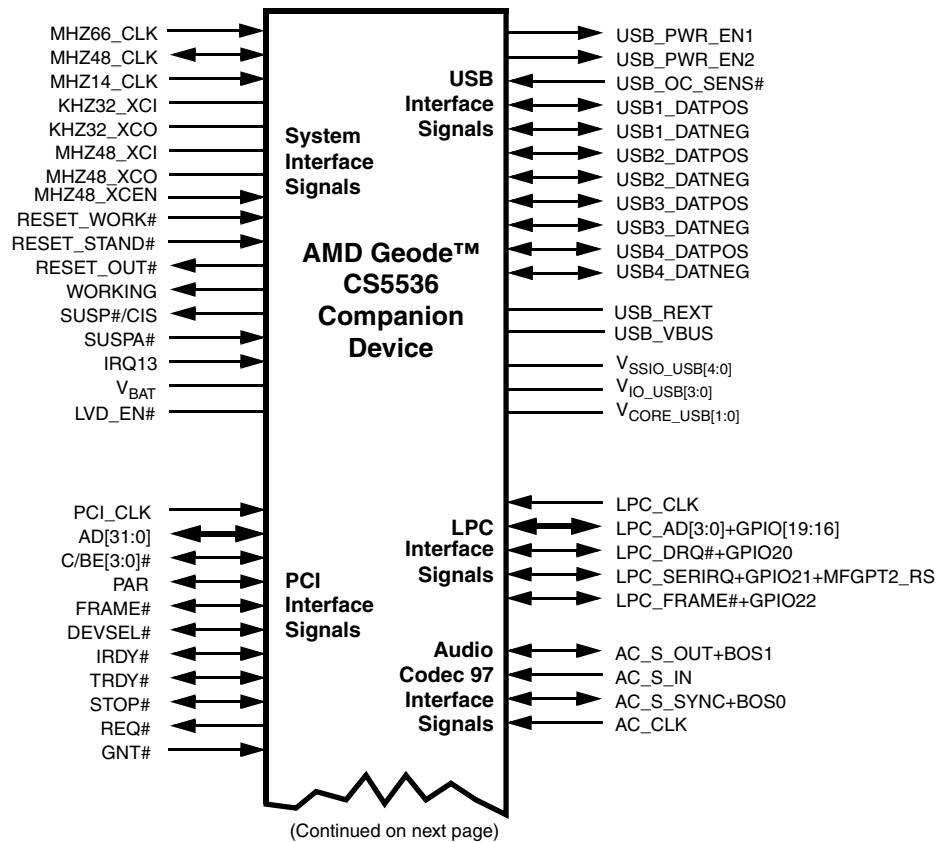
MHZ66_CLK
MHZ48_CLK
MHZ14_CLK
KHZ32_XCI
KHZ32_XCO
MHZ48_XCI
MHZ48_XCO
MHZ48_XCEN
RESET_WORK#
RESET_STAND#
RESET_OUT#
WORKING
SUSP#/CIS
SUSPA#
IRQ13
$V_{BAT}$
LVD_EN#

System Interface Signals

USB Interface Signals

USB_PWR_EN1
USB_PWR_EN2
USB_OC_SENS#
USB1_DATPOS
USB1_DATNEG
USB2_DATPOS
USB2_DATNEG
USB3_DATPOS
USB3_DATNEG
USB4_DATPOS
USB4_DATNEG

AMD Geode™ CS5536 Companion Device

USB_REXT
USB_VBUS
$V_{SSIO\_USB[4:0]}$
$V_{IO\_USB[3:0]}$
$V_{CORE\_USB[1:0]}$

PCI_CLK
AD[31:0]
C/BE[3:0]#
PAR
FRAME#
DEVSEL#
IRDY#
TRDY#
STOP#
REQ#
GNT#

PCI Interface Signals

LPC Interface Signals

LPC_CLK
LPC_AD[3:0]+GPIO[19:16]
LPC_DRQ#+GPIO20
LPC_SERIRQ+GPIO21+MFGPT2_RS
LPC_FRAME#+GPIO22

Audio Codec 97 Interface Signals

AC_S_OUT+BOS1
AC_S_IN
AC_S_SYNC+BOS0
AC_CLK

(Continued on next page)